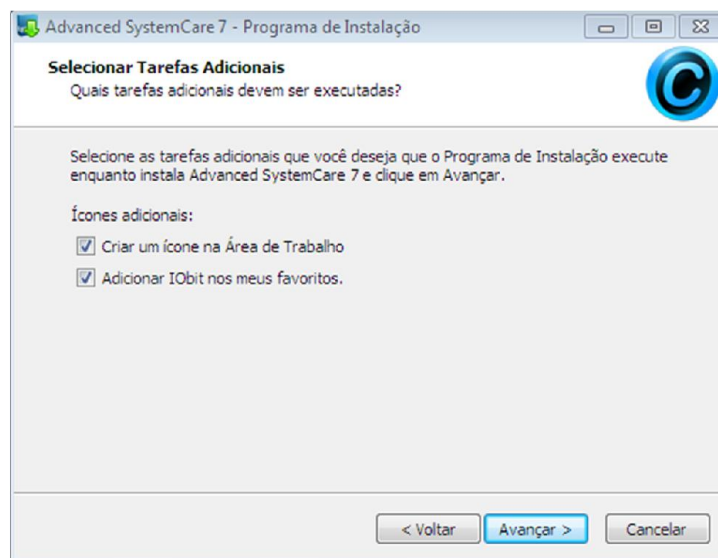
Advanced SystemCare 7 - Programa de Instalação

Selecionar Tarefas Adicionais
Quais tarefas adicionais devem ser executadas?

Selecione as tarefas adicionais que você deseja que o Programa de Instalação execute enquanto instala Advanced SystemCare 7 e clique em Avançar.

Ícones adicionais:

Criar um ícone na Área de Trabalho

Adicionar IObit nos meus favoritos.

< Voltar

Avançar >

Cancelar